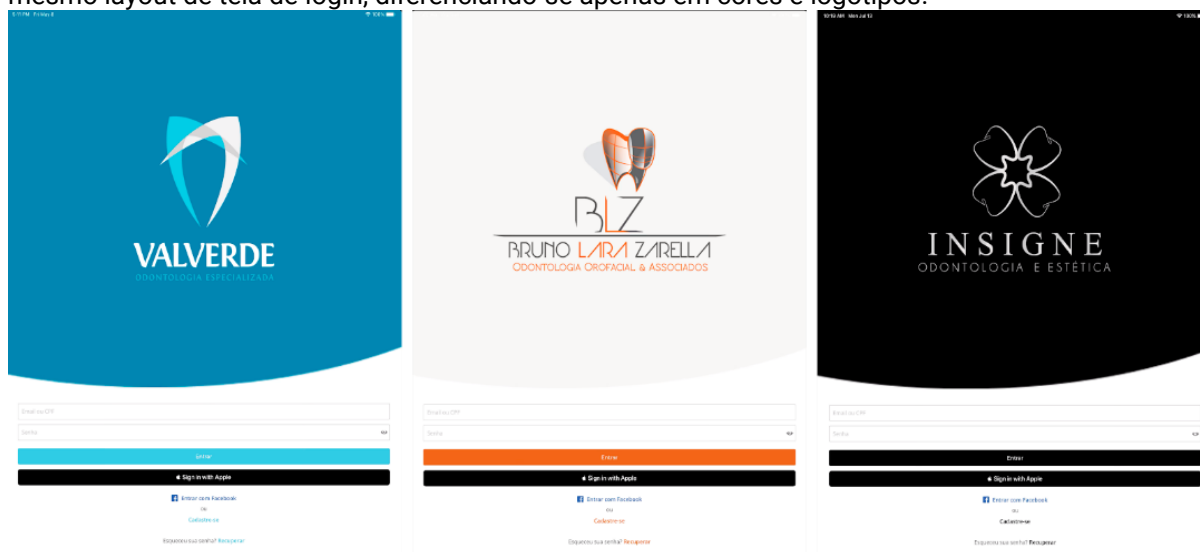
mesmo layout de tela de login, diferenciando-se apenas em cores e logotipos.

VALVERDE
ODONTOLOGIA ESPECIALIZADA

Email ou CPF
Senha
Entrar
Sign in with Apple
Entrar com Facebook
ou
Cadastre-se
Esqueceu sua senha? Recuperar

BLZ
BRUNO LARA ZARELLA
ODONTOLOGIA OROFACIAL & ASSOCIADOS

Email ou CPF
Senha
Entrar
Sign in with Apple
Entrar com Facebook
ou
Cadastre-se
Esqueceu sua senha? Recuperar

INSIGNE
ODONTOLOGIA E ESTÉTICA

Email ou CPF
Senha
Entrar
Sign in with Apple
Entrar com Facebook
ou
Cadastre-se
Esqueceu sua senha? Recuperar